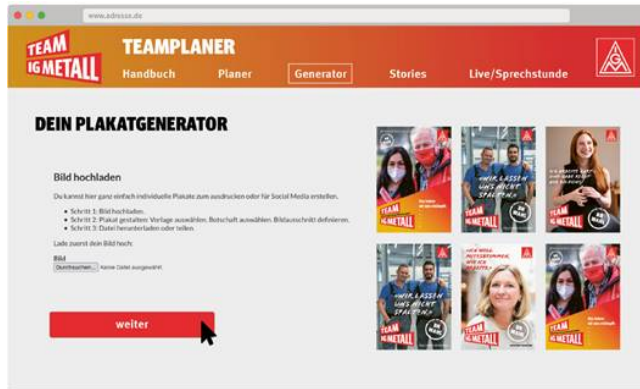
www.adresse.de

TEAM IG METALL

TEAMPLANER

Handbuch Planer Generator Stories Live/Sprechstunde

DEIN PLAKATGENERATOR

Bild hochladen

Du kannst hier ganz einfach individuelle Plakate zum ausdrucken oder für Social Media erstellen.

- Schritt 1: Bild hochladen.
- Schritt 2: Plakat gestalten: Vorlage auswählen, Botschaft auswählen, Bildausschnitt definieren.
- Schritt 3: Datei herunterladen oder teilen.

Lade zuerst dein Bild hoch:

Bild
Durchsuchen... Keine Datei ausgewählt.

weiter

»WIR LASSEN UNS NICHT SPALTEN.«

TEAM IG METALL

»WIR LASSEN UNS NICHT SPALTEN.«

TEAM IG METALL

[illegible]

TEAM IG METALL

»WIR LASSEN UNS NICHT SPALTEN.«

TEAM IG METALL

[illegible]

TEAM IG METALL